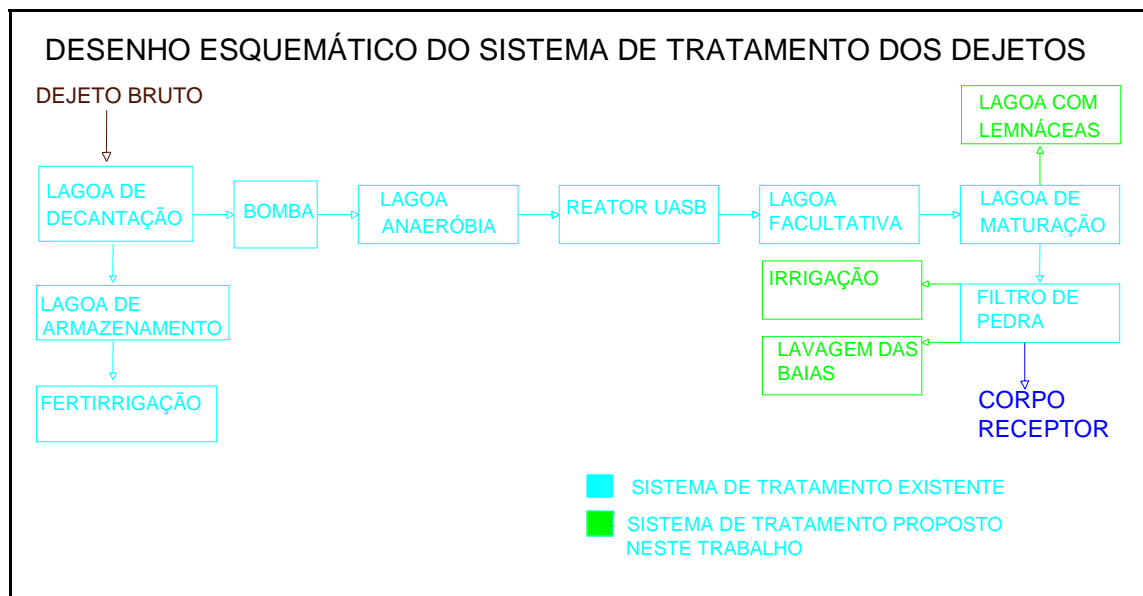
DESENHO ESQUEMÁTICO DO SISTEMA DE TRATAMENTO DOS DEJETOS

DEJETO BRUTO

LAGOA DE DECANTAÇÃO

BOMBA

LAGOA ANAERÓBIA

REATOR UASB

LAGOA FACULTATIVA

LAGOA DE MATURAÇÃO

LAGOA COM LEMNÁCEAS

LAGOA DE ARMAZENAMENTO

FERTIRRIGAÇÃO

IRRIGAÇÃO

FILTRO DE PEDRA

LAVAGEM DAS BAIAS

CORPO RECEPTOR

SISTEMA DE TRATAMENTO EXISTENTE

SISTEMA DE TRATAMENTO PROPOSTO NESTE TRABALHO